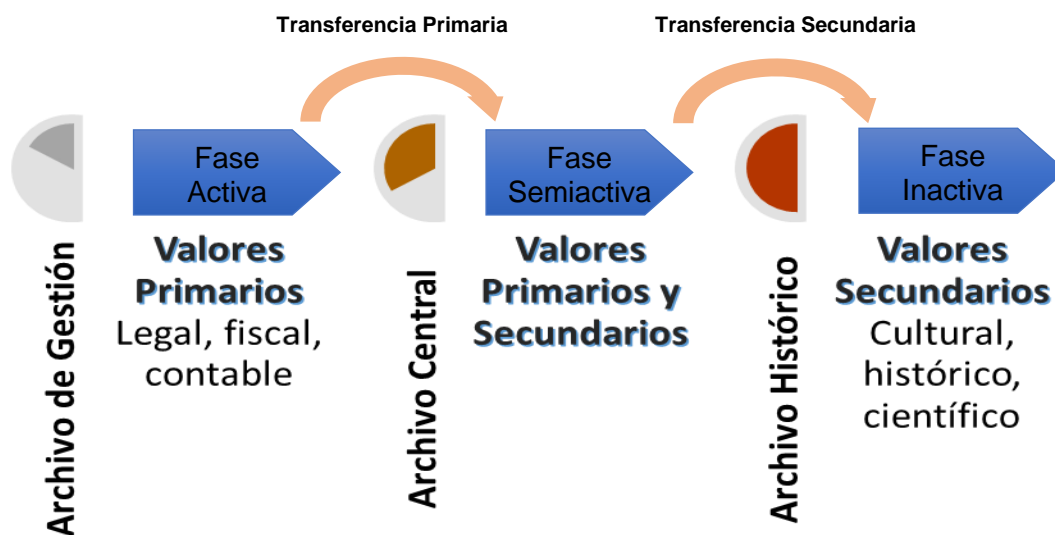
Transferencia Primaria

Transferencia Secundaria

Archivo de Gestión

Fase Activa

Valores Primarios
Legal, fiscal, contable

Archivo Central

Fase Semiactiva

Valores Primarios y Secundarios

Archivo Histórico

Fase Inactiva

Valores Secundarios
Cultural, histórico, científico